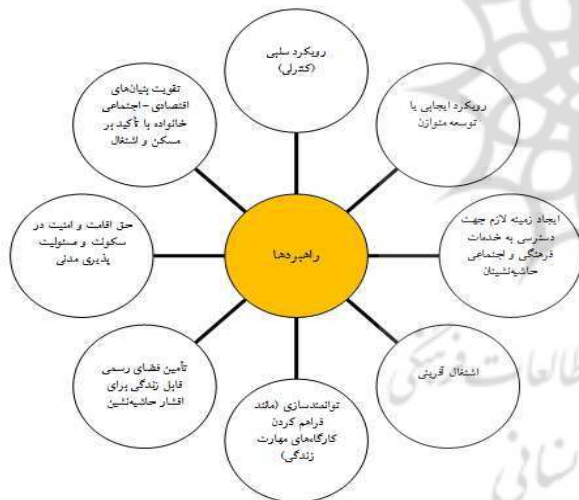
رویکرد سلبی (کنترلی)

رویکرد ایجابی یا توسعه متوازن

ایجاد زمینه لازم جهت دسترسی به خدمات فرهنگی و اجتماعی حاشیه‌نشینان

اشتغال آفرینی

توانمندسازی (مانند فراهم کردن کارگاه‌های مهارت زندگی)

تأمین فضای رسمی قابل زندگی برای اقشار حاشیه‌نشین

حق اقامت و امنیت در سکونت و مسئولیت پذیری مدنی

تقویت بنیان‌های اقتصادی - اجتماعی خانواده با تأکید بر مسکن و اشتغال

راهبردها